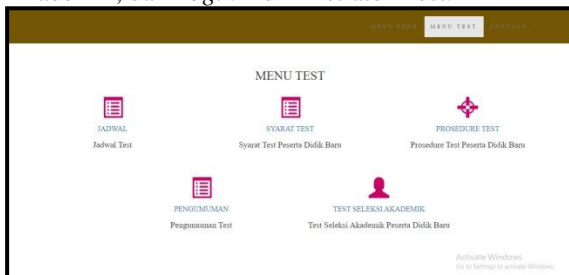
MENU TEST

JADWAL
Jadwal Test

SYARAT TEST
Syarat Test Peserta Didik Baru

PROSEDURE TEST
Prosedure Test Peserta Didik Baru

PENGUMUMAN
Pengumuman Test

TEST SELEKSI AKADEMIK
Test Seleksi Akademik Peserta Didik Baru

MENU TEST

Activate Windows
Go to Settings to activate Windows.